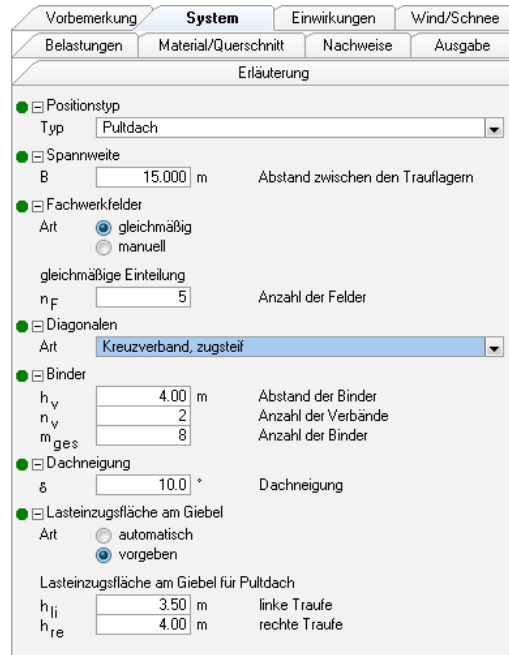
Vorbemerkung | System | Einwirkungen | Wind/Schnee
Belastungen | Material/Querschnitt | Nachweise | Ausgabe
Erläuterung

⊟ Positionstyp
Typ Pultdach

⊟ Spannweite
B 15.000 m Abstand zwischen den Trauflagern

⊟ Fachwerkfelder
Art gleichmäßig
manuell

gleichmäßige Einteilung
$n_F$ 5 Anzahl der Felder

⊟ Diagonalen
Art Kreuzverband, zugsteif

⊟ Binder
$h_v$ 4.00 m Abstand der Binder
$n_v$ 2 Anzahl der Verbände
$m_{ges}$ 8 Anzahl der Binder

⊟ Dachneigung
$\delta$ 10.0 ° Dachneigung

⊟ Lasteinzugsfläche am Giebel
Art automatisch
vorgeben

Lasteinzugsfläche am Giebel für Pultdach
$h_{li}$ 3.50 m linke Traufe
$h_{re}$ 4.00 m rechte Traufe